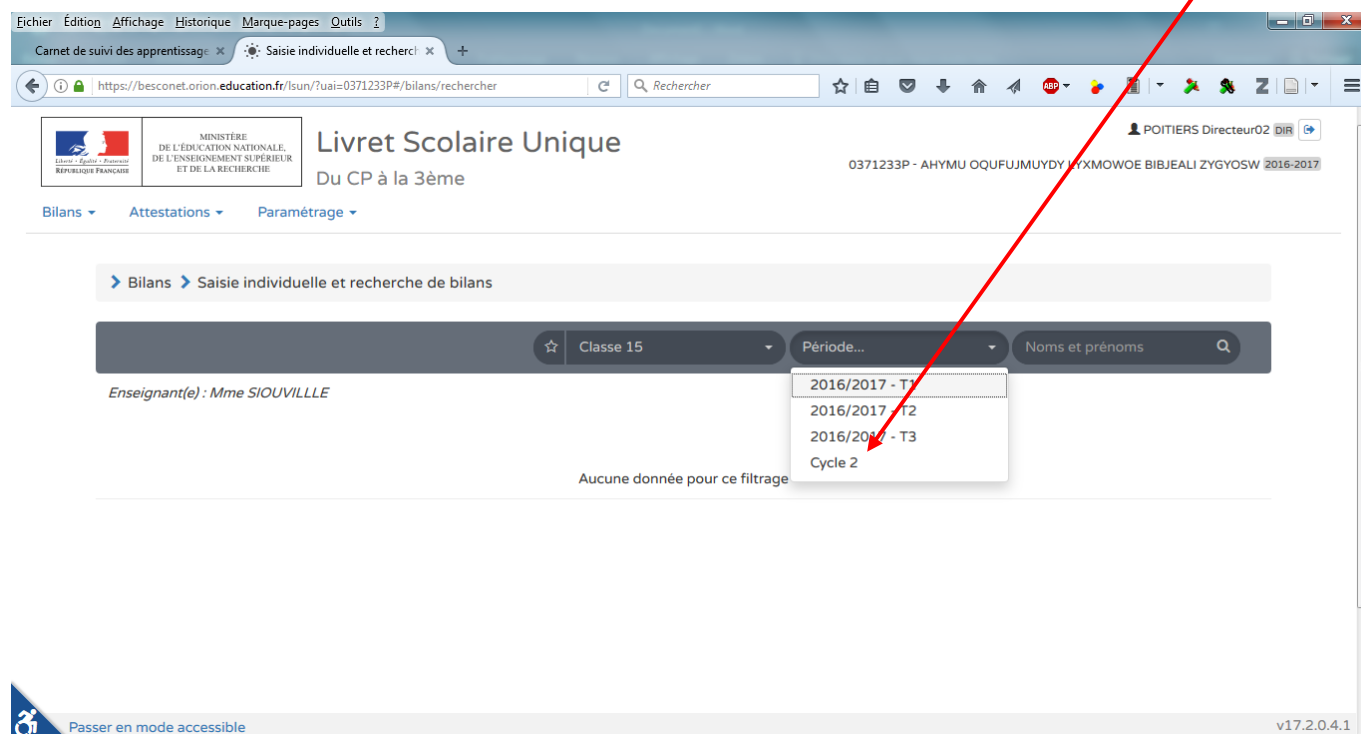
Fichier Édition Affichage Historique Marque-pages Outils ?

Carnet de suivi des apprentissage ×
Saisie individuelle et recherch ×
+

https://besconet.orion.education.fr/lsun/?uai=0371233P#/bilans/rechercher

Rechercher

Liberté • Égalité • Fraternité
RÉPUBLIQUE FRANÇAISE

MINISTÈRE DE L'ÉDUCATION NATIONALE, DE L'ENSEIGNEMENT SUPÉRIEUR ET DE LA RECHERCHE

Livret Scolaire Unique
Du CP à la 3ème

POITIERS Directeur02 DIR

0371233P - AHYMU OQUFUJMUYDY LYXMOWOE BIBJEALI ZYGYOSW 2016-2017

Bilans Attestations Paramétrage

Bilans > Saisie individuelle et recherche de bilans

Classe 15
Période...
Noms et prénoms

Enseignant(e) : Mme SIOUVILLLE

2016/2017 - T1
2016/2017 - T2
2016/2017 - T3
Cycle 2

Aucune donnée pour ce filtrage

Passer en mode accessible

v17.2.0.4.1